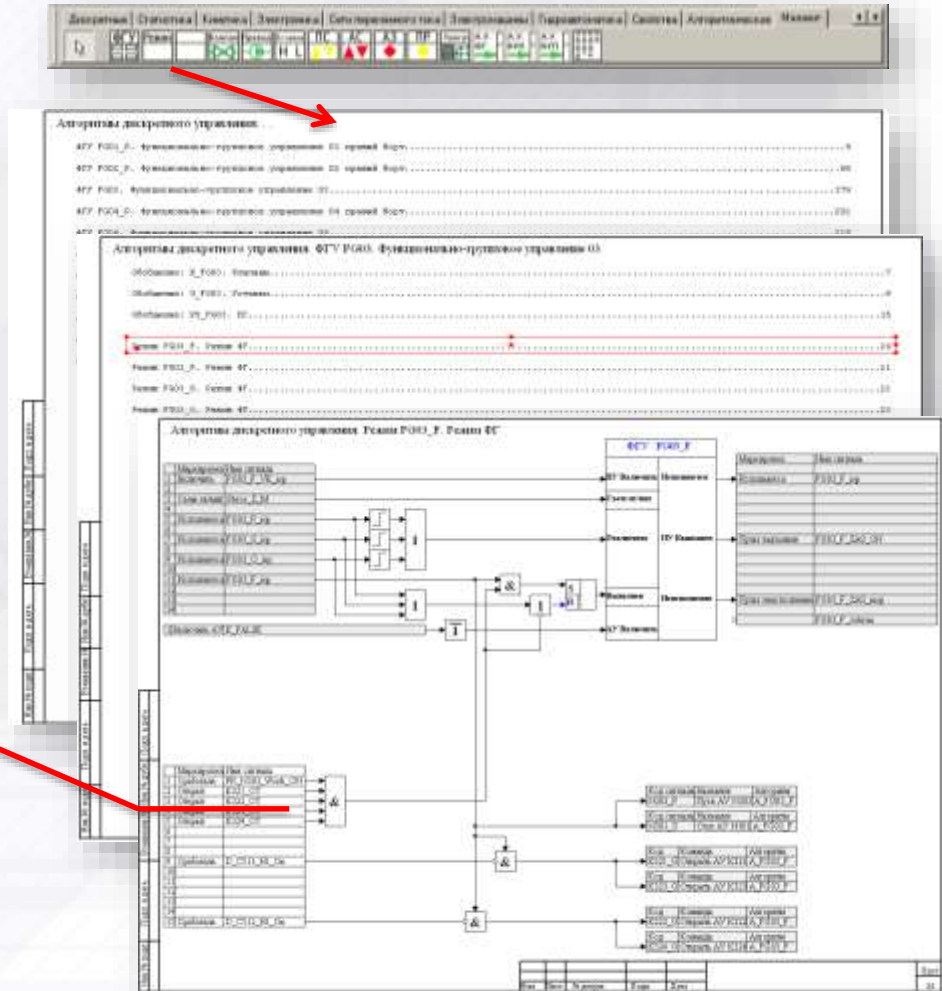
Дискретные | Статистика | Кинетика | Электроника | Сети переменного тока | Электромашины | Гидравлика | Свойства | Алгоритмические | Макеты

ФГУ | Режим | ПС | АС | АЗ | ПР

Алгоритмы дискретного управления

ФГУ FG01_P. Функционально-групповое управление 01 правый борт.........5

ФГУ FG02_P. Функционально-групповое управление 02 правый борт.........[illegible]

ФГУ FG03. Функционально-групповое управление 03.........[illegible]

ФГУ FG04_P. Функционально-групповое управление 04 правый борт.........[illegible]

Алгоритмы дискретного управления. ФГУ FG03. Функционально-групповое управление 03.

Обобщение: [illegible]_FG03. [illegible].........7

Обобщение: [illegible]_FG03. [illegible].........9

Обобщение: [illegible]_FG03. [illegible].........15

Режим FG03_P. Режим ФГ.........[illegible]

Режим FG03_P. Режим ФГ.........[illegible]

Режим FG03_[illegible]. Режим ФГ.........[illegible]

Режим FG03_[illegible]. Режим ФГ.........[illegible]

Алгоритмы дискретного управления. Режим FG03_P. Режим ФГ

ФГУ FG03_P

Маркировка | Имя сигнала

Включить | Исполнено | Исполнено | Исполнено | Исполнено

Исполнено | Включено | Выключено | Выключение | АУ Включить

1 | 1 | & | 1 | 1

Маркировка | Имя сигнала

Исполнено | Пуск выполнен | Пуск выполнения

Маркировка | Имя сигнала

Требование | Общая | Общая | Общая | Требование | Требование

& | & | &

Код сигнала | Команда | Алг.группа

Изм. | Лист | № докум. | Подп. | Дата | Лист